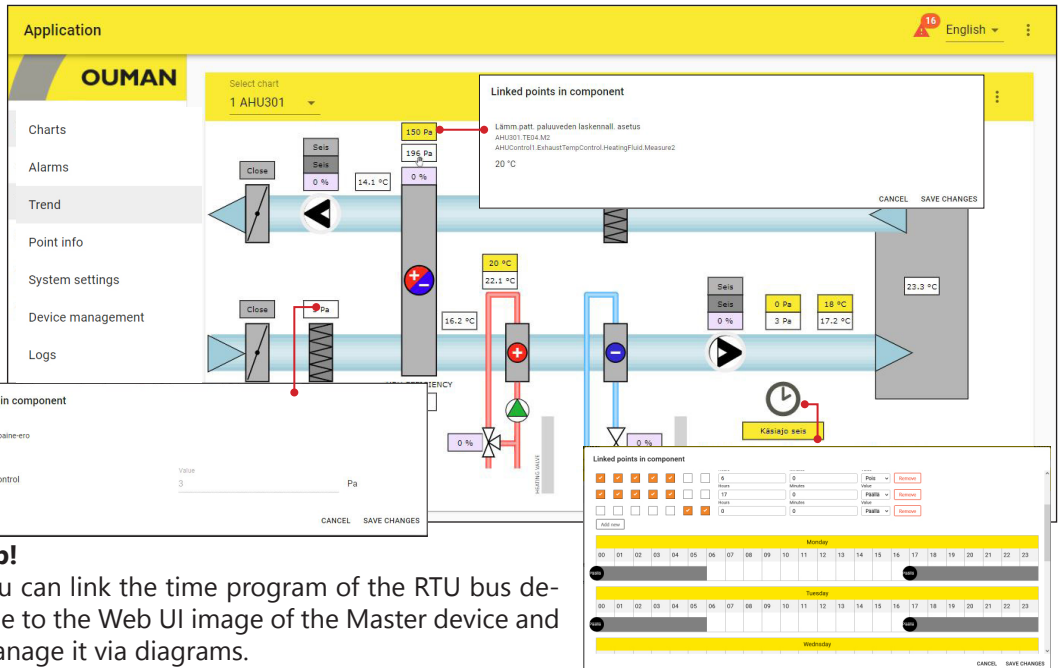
Application

16

English

OUMAN

Charts

Alarms

Trend

Point info

System settings

Device management

Logs

Select chart

1 AHU301

Linked points in component

Lämm.patt. paluuveden laskennall. asetus

AHU301.TE04.M2

AHUControl1.ExhaustTempControl.HeatingFluid.Measure2

20 °C

CANCEL SAVE CHANGES

150 Pa

196 Pa

0 %

Seis

Seis

0 %

Close

14.1 °C

20 °C

22.1 °C

23.3 °C

Close

Pa

16.2 °C

Seis

Seis

0 %

0 Pa

3 Pa

18 °C

17.2 °C

Käsiajo seis

0 %

0 %

HEATING VALVE

in component

paine-ero

ontrol

Value

3

Pa

CANCEL SAVE CHANGES

Linked points in component

6

Pois

Remove

Hours

Minutes

Value

17

0

Päällä

Remove

Hours

Minutes

Value

0

0

Päällä

Remove

Add row

Monday

| 00 | 01 | 02 | 03 | 04 | 05 | 06 | 07 | 08 | 09 | 10 | 11 | 12 | 13 | 14 | 15 | 16 | 17 | 18 | 19 | 20 | 21 | 22 | 23 |
|---|---|---|---|---|---|---|---|---|---|---|---|---|---|---|---|---|---|---|---|---|---|---|---|

Päällä

Päällä

Tuesday

| 00 | 01 | 02 | 03 | 04 | 05 | 06 | 07 | 08 | 09 | 10 | 11 | 12 | 13 | 14 | 15 | 16 | 17 | 18 | 19 | 20 | 21 | 22 | 23 |
|---|---|---|---|---|---|---|---|---|---|---|---|---|---|---|---|---|---|---|---|---|---|---|---|

Päällä

Päällä

Wednesday

CANCEL SAVE CHANGES

p!

u can link the time program of the RTU bus de-
e to the Web UI image of the Master device and
anage it via diagrams.